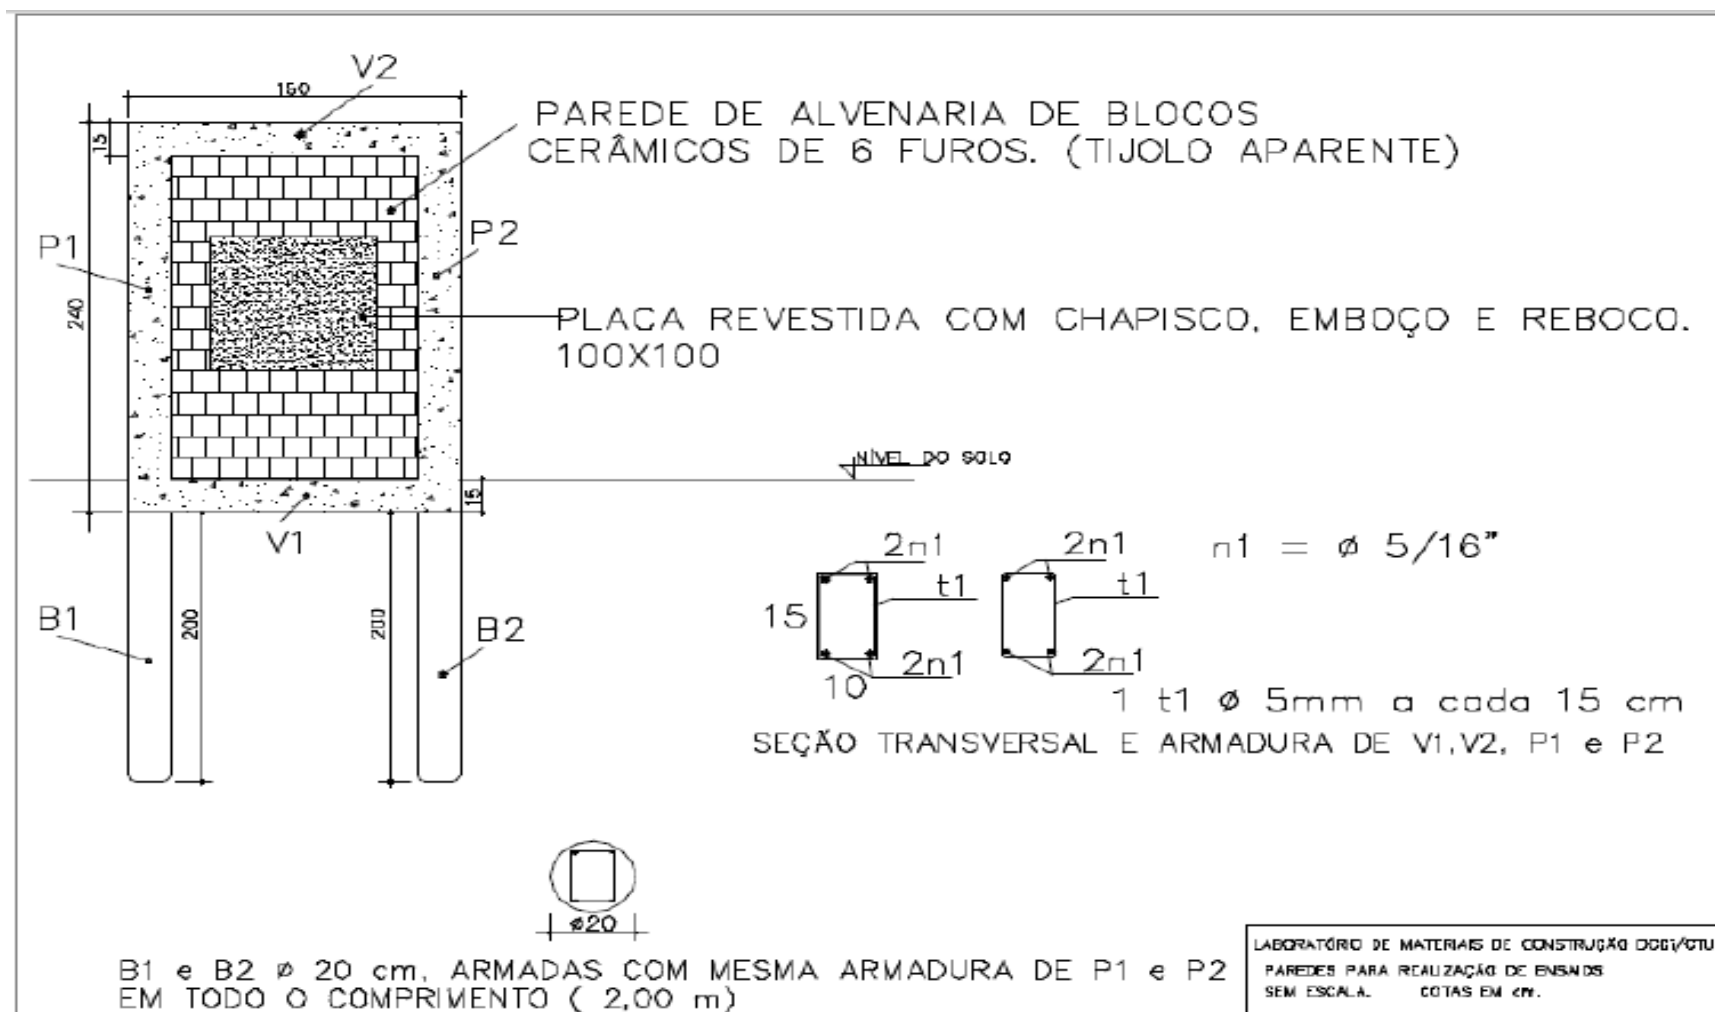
V2

150

15

PAREDE DE ALVENARIA DE BLOCOS CERÂMICOS DE 6 FUROS. (TIJOLO APARENTE)

P1

P2

240

PLACA REVESTIDA COM CHAPISCO, EMBOÇO E REBOCO. 100X100

NÍVEL DO SOLO

15

V1

B1

200

200

B2

2n1

2n1

$n1 = \phi\ 5/16"$

t1

t1

15

2n1

2n1

10

1 t1 ø 5mm a cada 15 cm

SEÇÃO TRANSVERSAL E ARMADURA DE V1,V2, P1 e P2

ø20

B1 e B2 ø 20 cm, ARMADAS COM MESMA ARMADURA DE P1 e P2 EM TODO O COMPRIMENTO ( 2,00 m)

LABORATÓRIO DE MATERIAIS DE CONSTRUÇÃO DCCI/CTU
PAREDES PARA REALIZAÇÃO DE ENSAIOS
SEM ESCALA. COTAS EM cm.